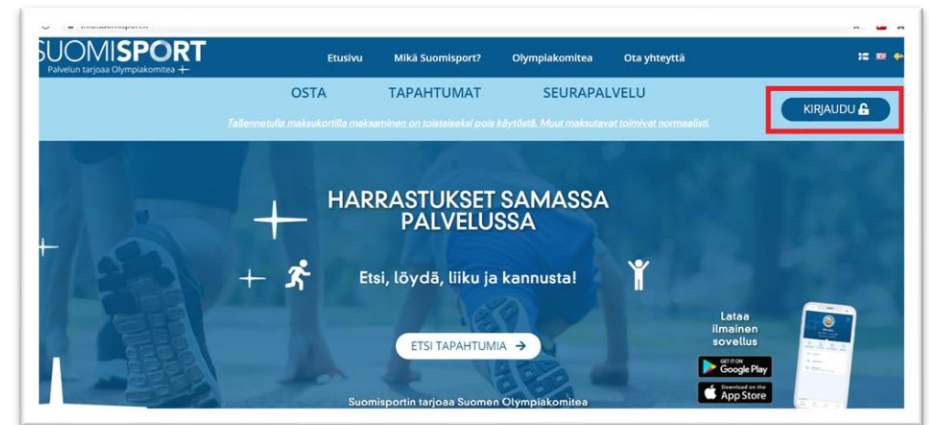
SUOMISPORT
Palvelun tarjoaa Olympiakomitea

Etusivu
Mikä Suomisport?
Olympiakomitea
Ota yhteyttä

OSTA
TAPAHTUMAT
SEURAPALVELU

KIRJAUDU

Tallennetulla maksukortilla maksaminen on toistaiseksi pois käytöstä. Muut maksutavat toimivat normaalisti.

HARRASTUKSET SAMASSA PALVELUSSA

Etsi, löydä, liiku ja kannusta!

ETSI TAPAHTUMIA →

Lataa ilmainen sovellus

GET IT ON Google Play

Download on the App Store

Suomisportin tarjoaa Suomen Olympiakomitea